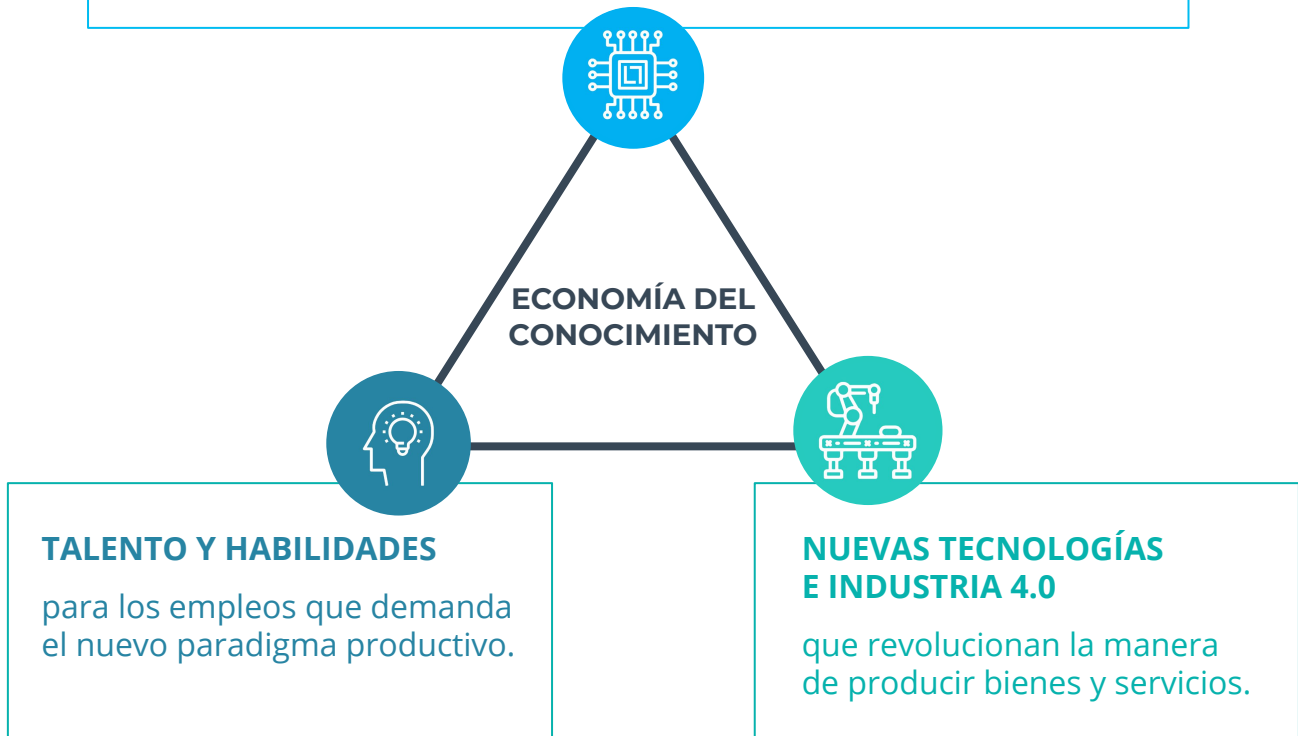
ECONOMÍA DEL CONOCIMIENTO

TALENTO Y HABILIDADES

para los empleos que demanda el nuevo paradigma productivo.

NUEVAS TECNOLOGÍAS E INDUSTRIA 4.0

que revolucionan la manera de producir bienes y servicios.